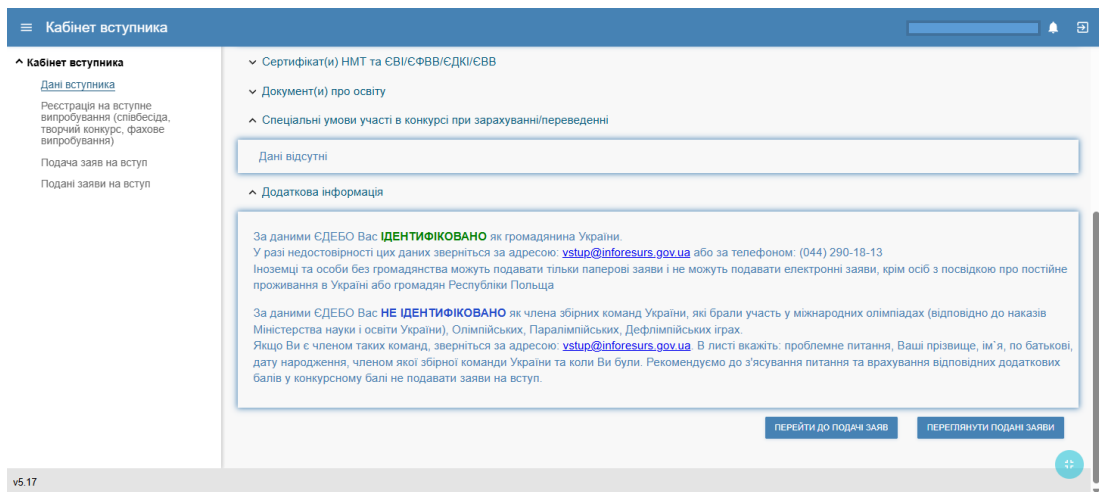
Кабінет вступника

Кабінет вступника
Дані вступника
Реєстрація на вступне випробування (співбесіда, творчий конкурс, фахове випробування)
Подача заяв на вступ
Подані заяви на вступ

Сертифікат(и) НМТ та ЄВІ/ЄФВВ/ЄДКІ/ЄВВ

Документ(и) про освіту

Спеціальні умови участі в конкурсі при зарахуванні/переведенні

Дані відсутні

Додаткова інформація

За даними ЄДЕБО Вас ІДЕНТИФІКОВАНО як громадянина України.
У разі недостовірності цих даних зверніться за адресою: vstup@inforesurs.gov.ua або за телефоном: (044) 290-18-13
Іноземці та особи без громадянства можуть подавати тільки паперові заяви і не можуть подавати електронні заяви, крім осіб з посвідкою про постійне проживання в Україні або громадян Республіки Польща

За даними ЄДЕБО Вас НЕ ІДЕНТИФІКОВАНО як члена збірних команд України, які брали участь у міжнародних олімпіадах (відповідно до наказів Міністерства науки і освіти України), Олімпійських, Паралімпійських, Дефлімпійських іграх.
Якщо Ви є членом таких команд, зверніться за адресою: vstup@inforesurs.gov.ua. В листі вкажіть: проблемне питання, Ваші прізвище, ім`я, по батькові, дату народження, членом якої збірної команди України та коли Ви були. Рекомендуємо до з'ясування питання та врахування відповідних додаткових балів у конкурсному балі не подавати заяви на вступ.

ПЕРЕЙТИ ДО ПОДАЧІ ЗАЯВ
ПЕРЕГЛЯНУТИ ПОДАНІ ЗАЯВИ

v5.17